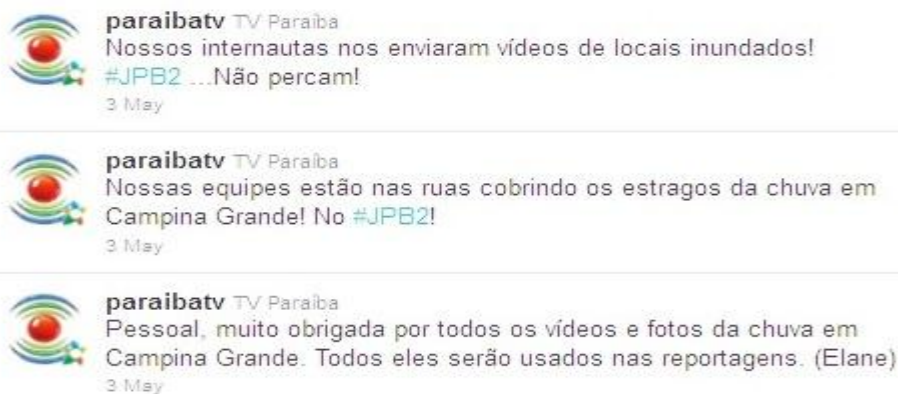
paraibatv TV Paraiba
Nossos internautas nos enviaram vídeos de locais inundados! #JPB2 ...Não percam!
3 May

paraibatv TV Paraiba
Nossas equipes estão nas ruas cobrindo os estragos da chuva em Campina Grande! No #JPB2!
3 May

paraibatv TV Paraiba
Pessoal, muito obrigada por todos os vídeos e fotos da chuva em Campina Grande. Todos eles serão usados nas reportagens. (Elane)
3 May